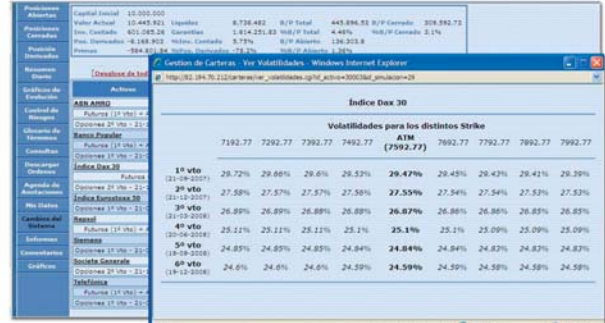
Posiciones Abiertas
Posiciones Cerradas
Posición Derivados
Resumen Diario
Gráficos de Evolución
Control de Riesgos
Glosario de Términos
Consultas
Descargar Ordenes
Agenda de Anotaciones
Mis Datos
Cambios del Sistema
Informes
Comentarios
Gráficos

Capital Inicial 10.000.000
Valor Actual 10.445.921 Líquidez 8.736.482 B/P Total 445.896.53 B/P Cerrado 309.592.72
Inv. Contado 601.085.26 Garantías 1.814.251.83 %B/P Total 4.46% %B/P Cerrado 3.1%
Pos. Derivados -8.168.902 %Gtos. Contado 5.77% B/P Abierto 136.303.8
Primas -584.831.84 %Gtos. Derivados -78.2% %B/P Abierto 1.36%

[Desglose de tod

Activos
ABN AMRO
Futuros (1º Vto) = 4
Opciones 1º Vto = 2
Banco Popular
Futuros (1º Vto) = 4
Opciones 1º Vto = 2
Índice Dax 30
Futuros
Opciones 1º Vto = 2
Índice Eurostoxx 50
Opciones 1º Vto = 2
Repsol
Futuros (1º Vto) = 4
Siemens
Opciones 1º Vto = 2
Societe Generale
Opciones 1º Vto = 2
Telefónica
Futuros (1º Vto) = 4

Gestion de Carteras - Ver Volatilidades - Windows Internet Explorer
http://82.194.70.212/carteras/ver_volatilidades.cgi?id_activo=30003&id_simulacion=29

Índice Dax 30

Volatilidades para los distintos Strike

| | 7192.77 | 7292.77 | 7392.77 | 7492.77 | ATM (7592.77) | 7692.77 | 7792.77 | 7892.77 | 7992.77 |
|---|---|---|---|---|---|---|---|---|---|
| 1º vto (21-09-2007) | 29.72% | 29.66% | 29.6% | 29.53% | 29.47% | 29.45% | 29.43% | 29.41% | 29.39% |
| 2º vto (21-12-2007) | 27.58% | 27.57% | 27.57% | 27.56% | 27.55% | 27.54% | 27.54% | 27.53% | 27.53% |
| 3º vto (21-03-2008) | 26.89% | 26.89% | 26.88% | 26.88% | 26.87% | 26.86% | 26.86% | 26.85% | 26.85% |
| 4º vto (20-06-2008) | 25.11% | 25.11% | 25.11% | 25.1% | 25.1% | 25.1% | 25.09% | 25.09% | 25.09% |
| 5º vto (19-09-2008) | 24.85% | 24.85% | 24.85% | 24.84% | 24.84% | 24.84% | 24.83% | 24.83% | 24.83% |
| 6º vto (19-12-2008) | 24.6% | 24.6% | 24.6% | 24.59% | 24.59% | 24.59% | 24.58% | 24.58% | 24.58% |